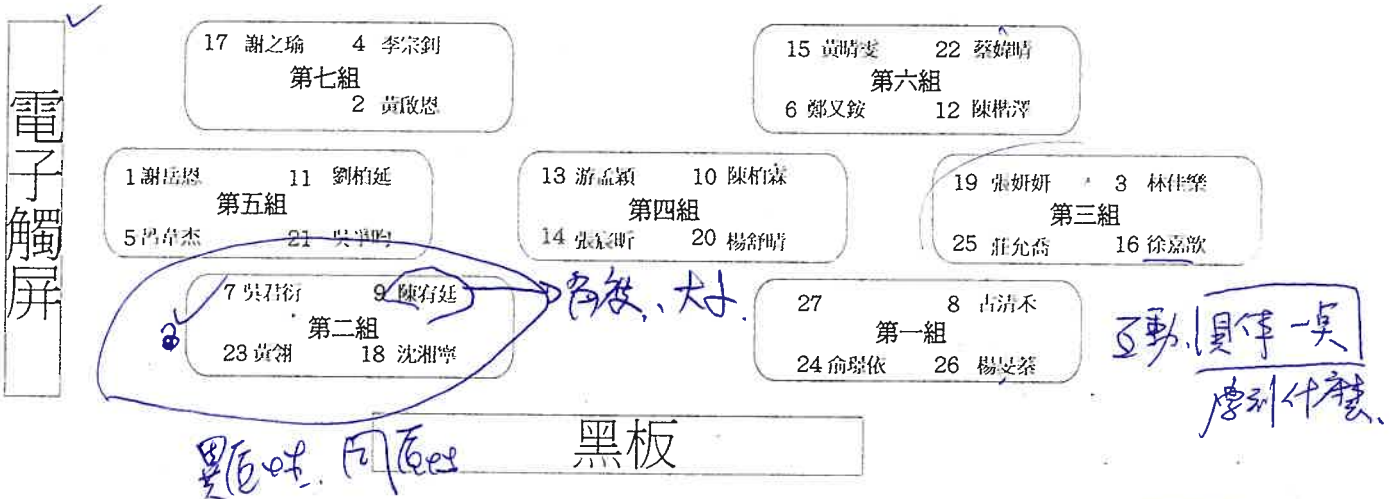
電子觸屏

17 謝之瑜　4 李宗釗
第七組
2 黃啟恩

15 黃晴雯　22 蔡婕晴
第六組
6 鄭又銨　12 陳楷澤

1 謝居恩　11 劉柏廷
第五組
5 呂卓杰　21 吳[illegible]

13 游晶穎　10 陳柏霖
第四組
14 張宸昕　20 楊舒晴

19 張妍妍　3 林佳樂
第三組
25 莊允喬　16 徐嘉歆

7 吳君衍　9 陳宥廷
第二組
23 黃翎　18 沈湘寧

27　8 古清禾
第一組
24 俞璟依　26 楊旻蓁

黑板

名教、大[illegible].

互動.聞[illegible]一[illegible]
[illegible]

2

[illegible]. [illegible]